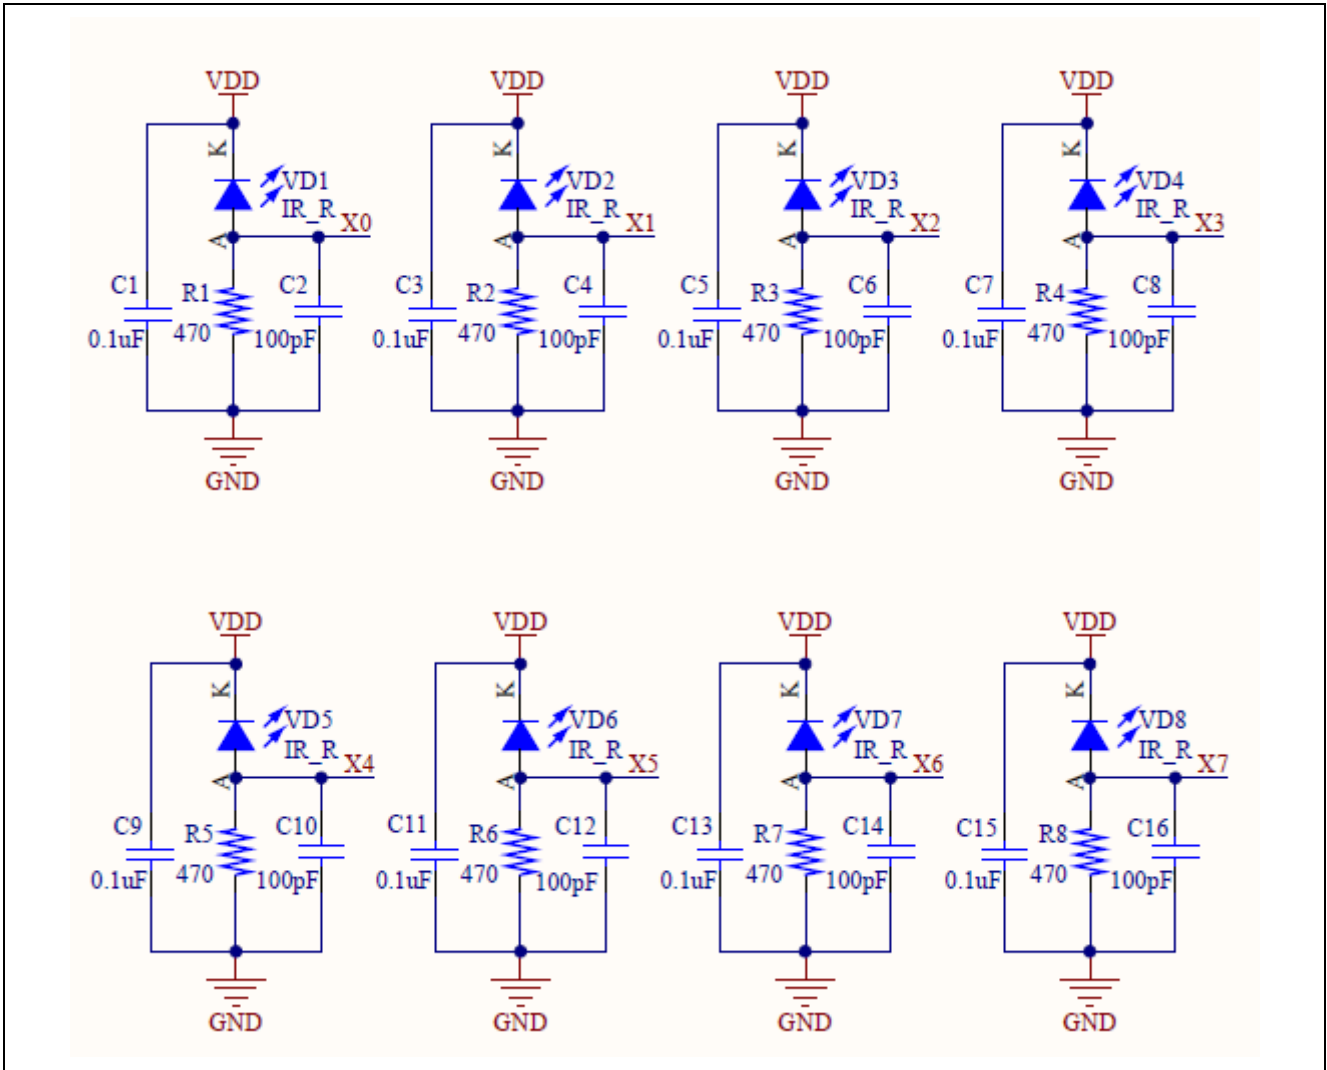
VDD
K
VD1
IR_R
A
X0
C1
0.1uF
R1
470
C2
100pF
GND

VDD
K
VD2
IR_R
A
X1
C3
0.1uF
R2
470
C4
100pF
GND

VDD
K
VD3
IR_R
A
X2
C5
0.1uF
R3
470
C6
100pF
GND

VDD
K
VD4
IR_R
A
X3
C7
0.1uF
R4
470
C8
100pF
GND

VDD
K
VD5
IR_R
A
X4
C9
0.1uF
R5
470
C10
100pF
GND

VDD
K
VD6
IR_R
A
X5
C11
0.1uF
R6
470
C12
100pF
GND

VDD
K
VD7
IR_R
A
X6
C13
0.1uF
R7
470
C14
100pF
GND

VDD
K
VD8
IR_R
A
X7
C15
0.1uF
R8
470
C16
100pF
GND